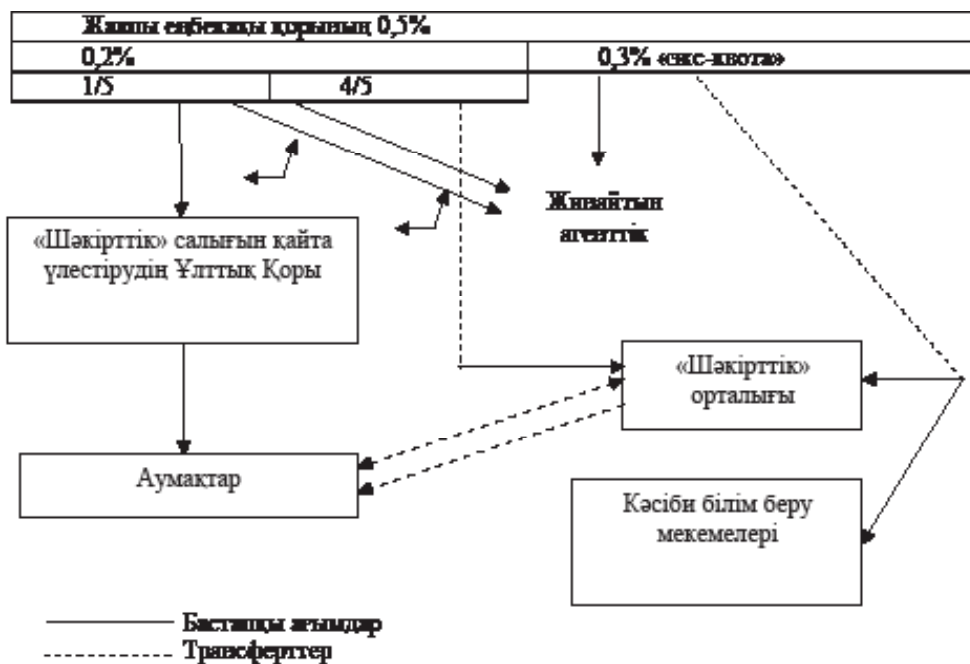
Жалпы еңбекақы қорының 0,5%

0,2%

0,3% «снс-квота»

1/5

4/5

Жинайтын агенттік

«Шәкірттік» салығын қайта үлестірудің Ұлттық Қоры

«Шәкірттік» орталығы

Аумақтар

Кәсіби білім беру мекемелері

Бастапқы ағымдар

Трансферттер